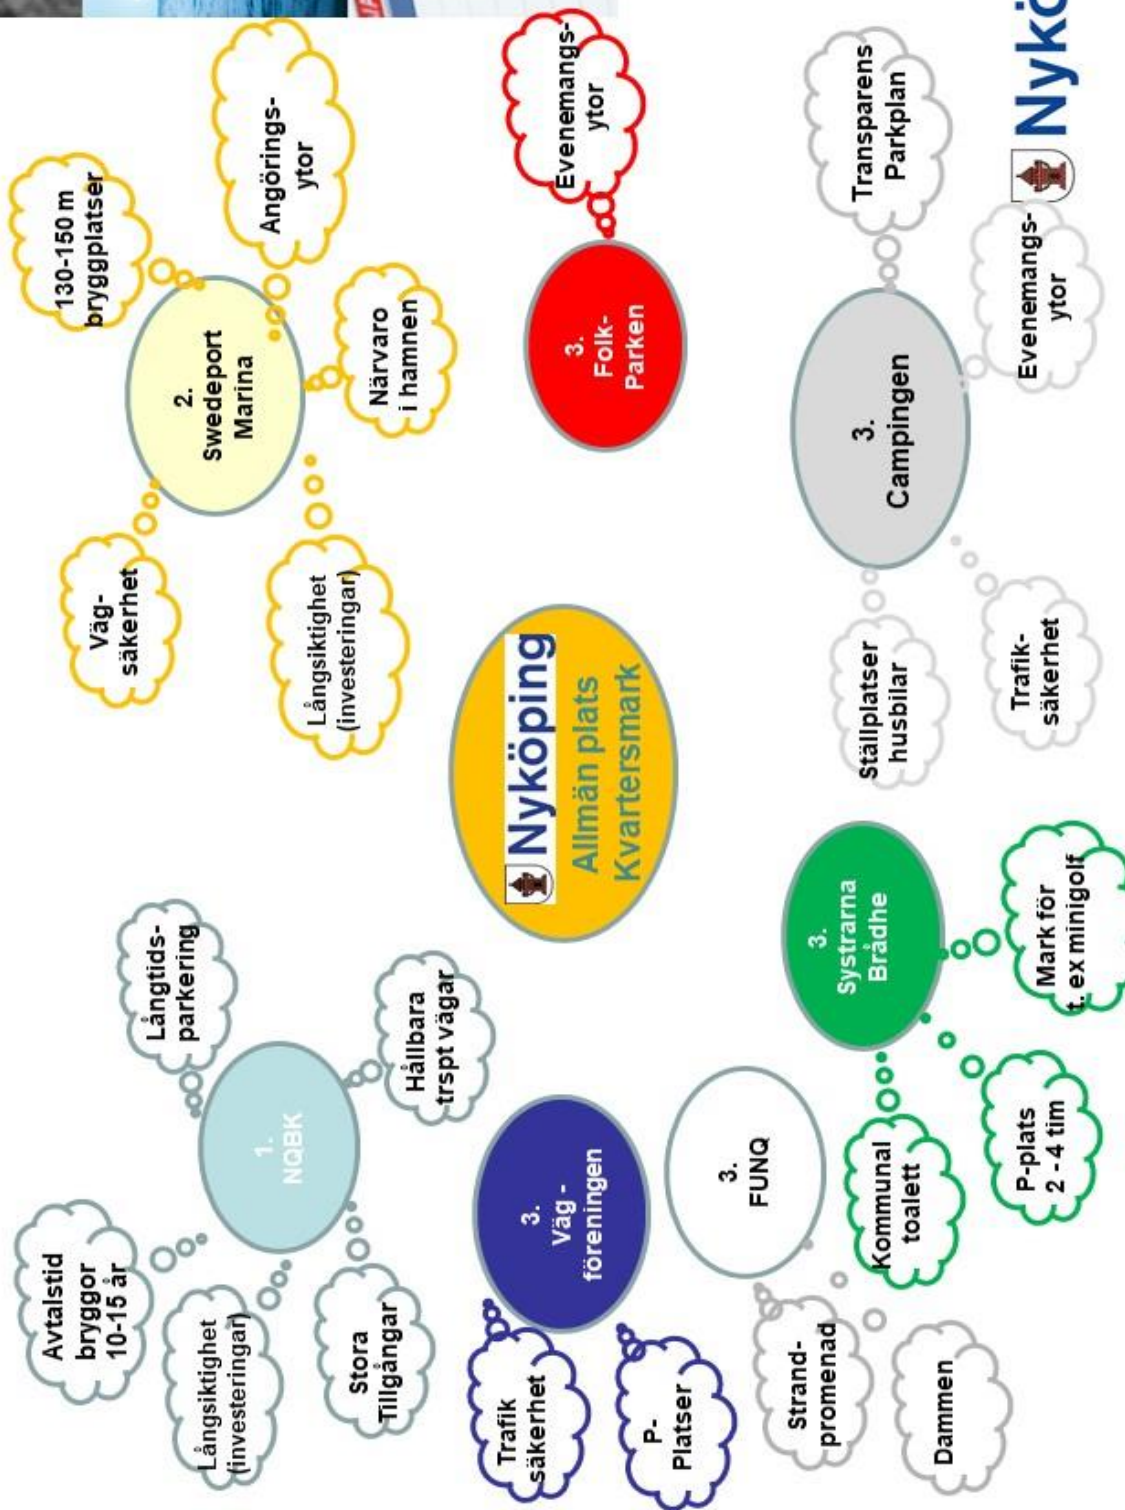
Nyköping
Allmän plats
Kvartersmark

2. Swedeport Marina

130-150 m bryggplatser

Angörings-ytor

Närvaro i hamnen

Långsiktighet (investeringar)

Väg-säkerhet

3. Folk-Parken

Evenemangs-ytor

3. Campingen

Transparens Parkplan

Evenemangs-ytor

Trafik-säkerhet

Ställplatser husbilar

1. NQBK

Långtids-parkering

Hållbara trspt vägar

Stora Tillgångar

Långsiktighet (investeringar)

Avtalstid bryggor 10-15 år

3. Väg - föreningen

Trafik säkerhet

P-Platser

3. FUNQ

Strand-promenad

Dammen

3. Systrarna Brådhe

Mark för t. ex minigolf

P-plats 2 - 4 tim

Kommunal toalett

Nyk